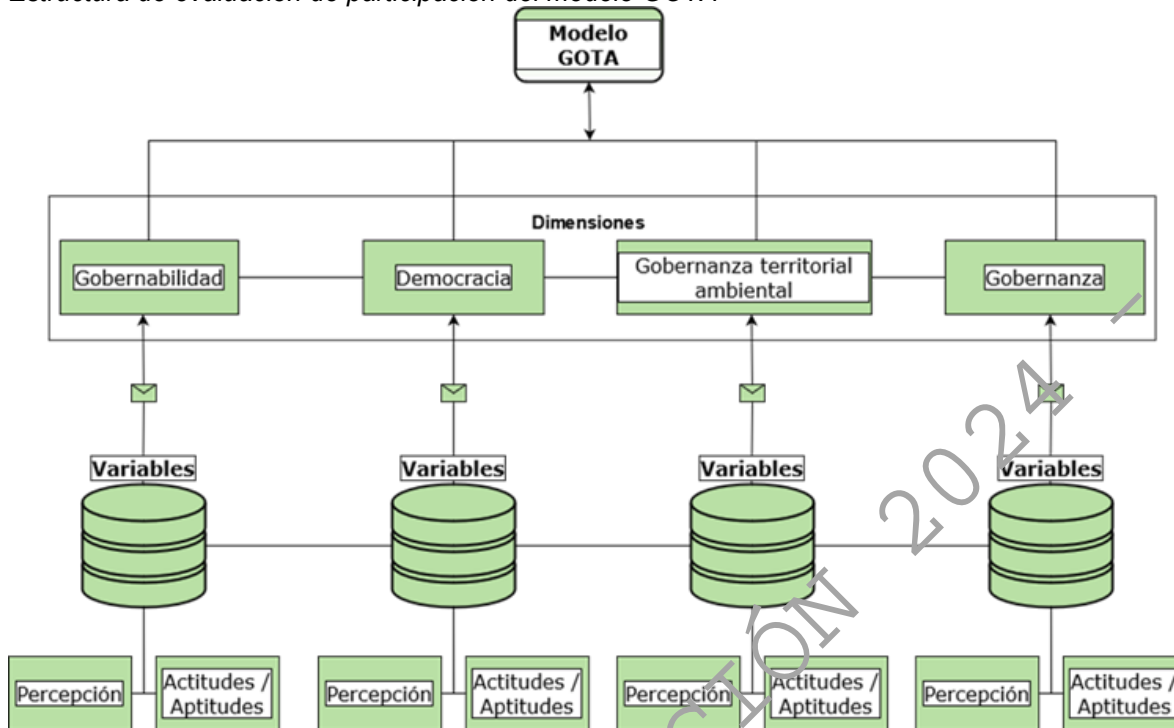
Estructura de evaluación de participación del Modelo GOTA

Modelo GOTA

Dimensiones

Gobernabilidad

Democracia

Gobernanza territorial ambiental

Gobernanza

Variables

Variables

Variables

Variables

Percepción

Actitudes / Aptitudes

Percepción

Actitudes / Aptitudes

Percepción

Actitudes / Aptitudes

Percepción

Actitudes / Aptitudes

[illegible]CIÓN 2024 –